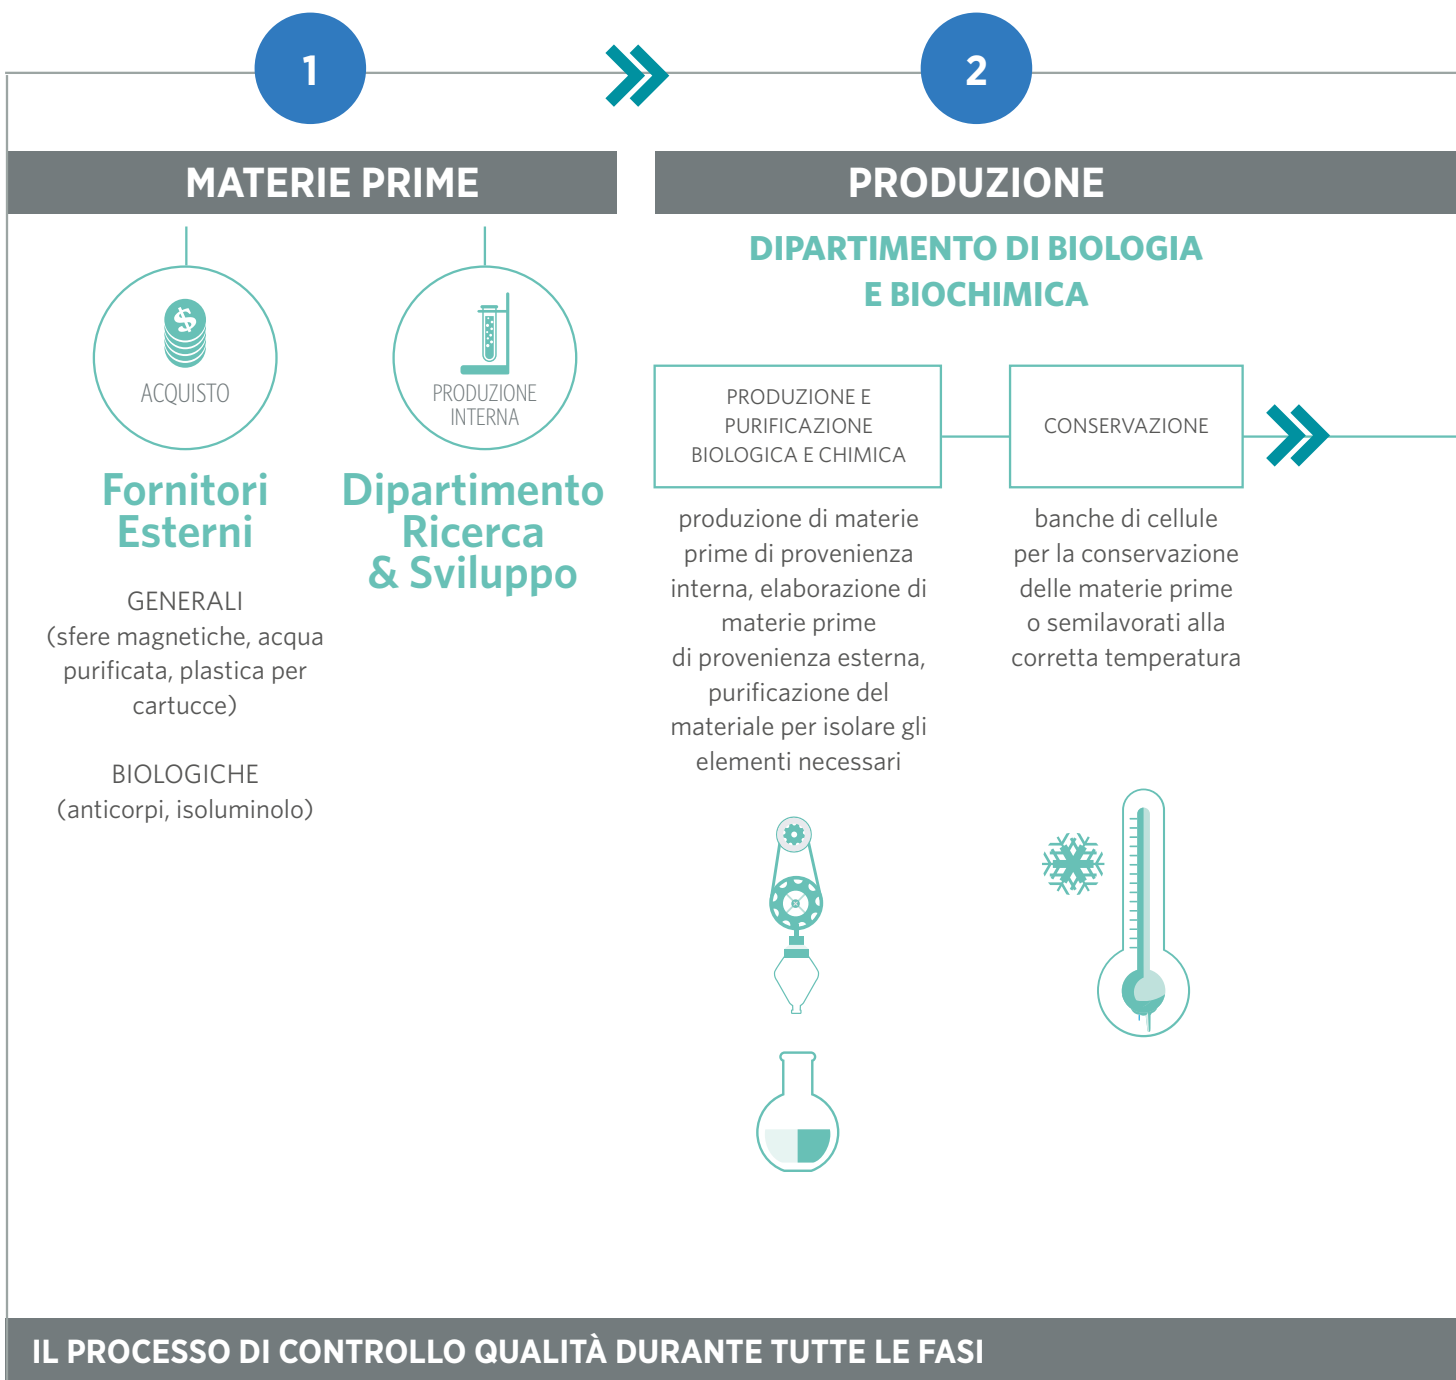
1

2

MATERIE PRIME

PRODUZIONE

ACQUISTO

PRODUZIONE INTERNA

Fornitori Esterni

Dipartimento Ricerca & Sviluppo

GENERALI
(sfere magnetiche, acqua purificata, plastica per cartucce)

BIOLOGICHE
(anticorpi, isoluminolo)

DIPARTIMENTO DI BIOLOGIA E BIOCHIMICA

PRODUZIONE E PURIFICAZIONE BIOLOGICA E CHIMICA

CONSERVAZIONE

produzione di materie prime di provenienza interna, elaborazione di materie prime di provenienza esterna, purificazione del materiale per isolare gli elementi necessari

banche di cellule per la conservazione delle materie prime o semilavorati alla corretta temperatura

IL PROCESSO DI CONTROLLO QUALITÀ DURANTE TUTTE LE FASI